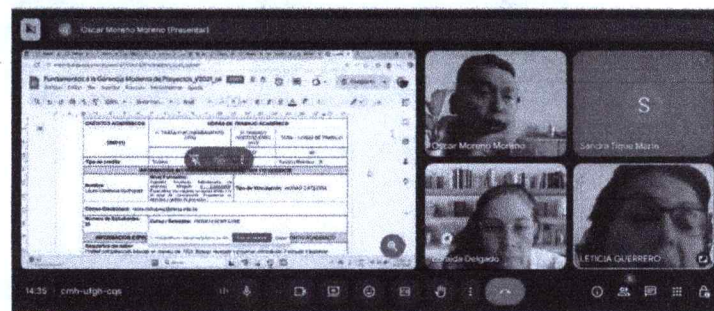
Oscar Moreno Moreno (Presentar)

Fundamentos a la Gerencia Moderna de Proyectos_V2025.pa

CRÉDITOS ACADÉMICOS

HORAS DE TRABAJO ACADÉMICO

Tipo de crédito

Nombre

Tipo de Vinculación

Correo Electrónico

Número de Estudiantes

INFORMACIÓN ESPECÍFICA

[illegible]

Oscar Moreno Moreno

S

Sandra Tique Marin

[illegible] Delgado

LETICIA GUERRERO

14:35 | cmh-ufgh-cqs